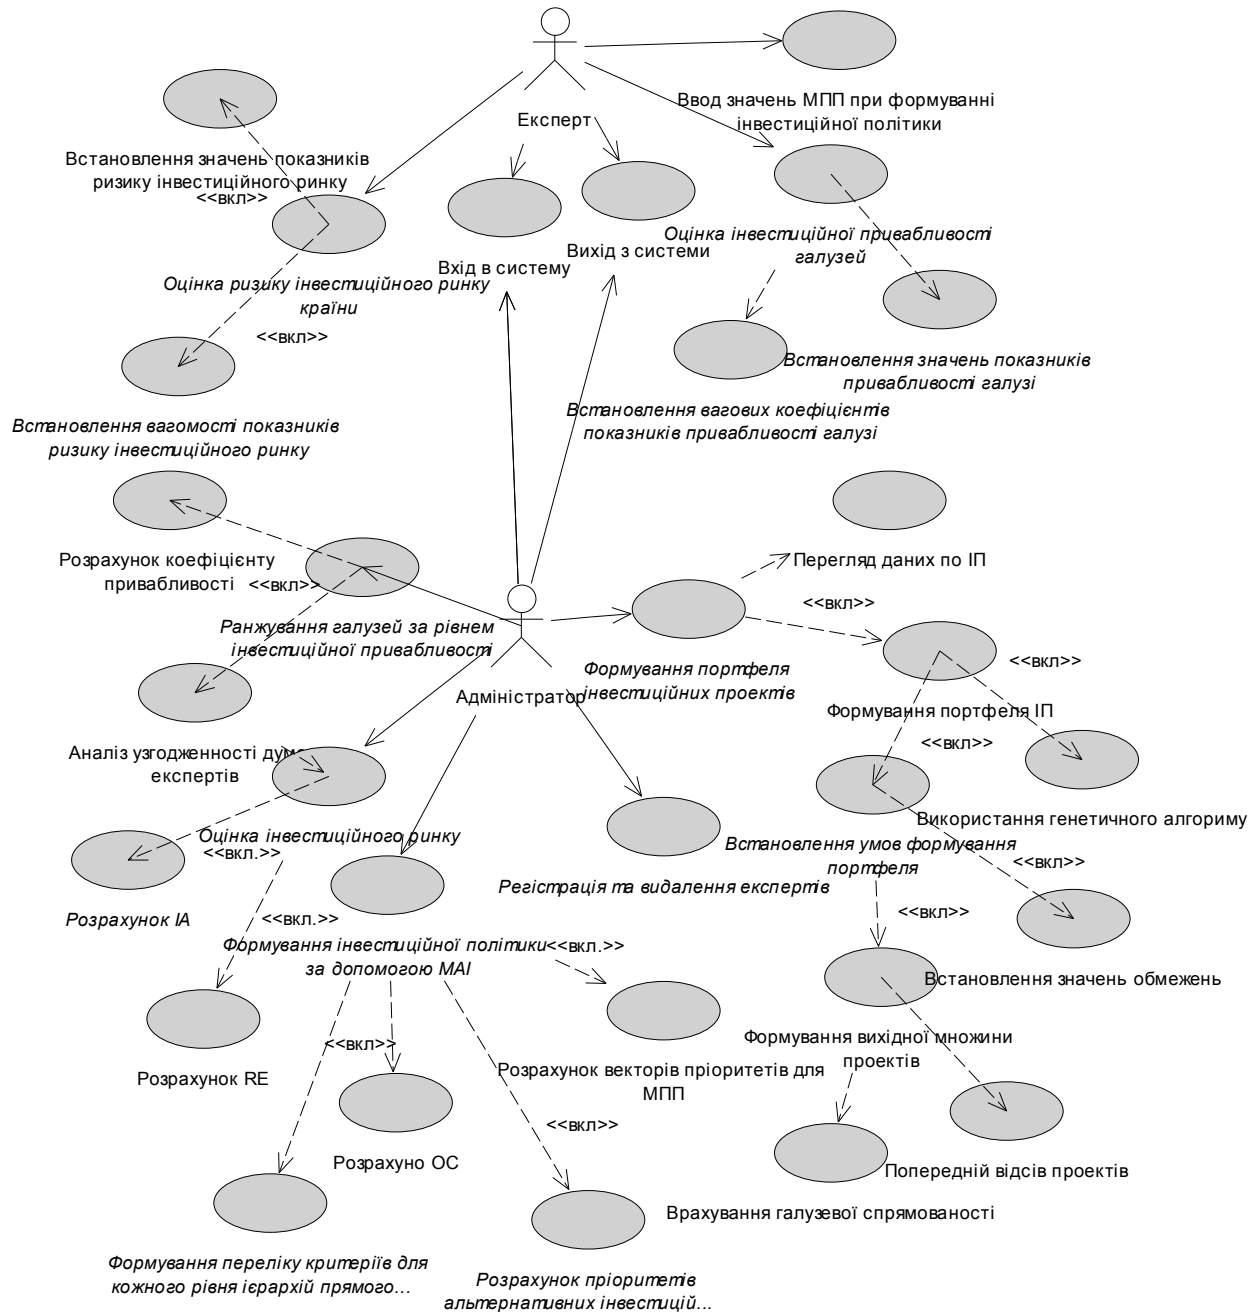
Експерт

Ввод значень МПП при формуванні інвестиційної політики

Встановлення значень показників ризику інвестиційного ринку

<<вкл>>

Вхід в систему

Вихід з системи

Оцінка інвестиційної привабливості галузей

Оцінка ризику інвестиційного ринку країни

<<вкл>>

Встановлення значень показників привабливості галузі

Встановлення вагомості показників ризику інвестиційного ринку

Встановлення вагових коефіцієнтів показників привабливості галузі

Розрахунок коефіцієнту привабливості

<<вкл>>

Перегляд даних по ІП

<<вкл>>

Ранжування галузей за рівнем інвестиційної привабливості

<<вкл>>

Формування портфеля інвестиційних проектів

Адміністратор

Формування портфеля ІП

<<вкл>>

Аналіз узгодженності думки експертів

Використання генетичного алгориму

Оцінка інвестиційного ринку

<<вкл.>>

Встановлення умов формування портфеля

<<вкл>>

Регістрація та видалення експертів

Розрахунок ІА

<<вкл.>>

<<вкл>>

Формування інвестиційної політики за допомогою МАІ

<<вкл.>>

Встановлення значень обмежень

Формування вихідної множини проектів

<<вкл>>

Розрахунок RE

Розрахунок векторів пріоритетів для МПП

<<вкл>>

Розрахуно ОС

Попередній відсів проектів

Врахування галузевої спрямованості

Формування переліку критеріїв для кожного рівня ієрархій прямого...

Розрахунок пріоритетів альтернативних інвестицій...